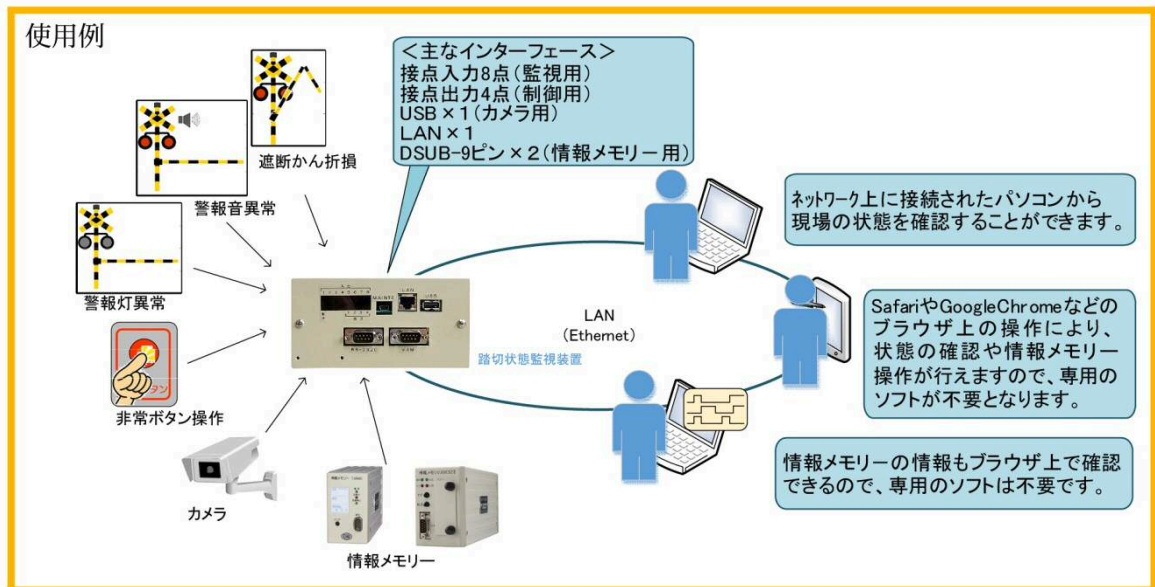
使用例

＜主なインターフェース＞
接点入力8点（監視用）
接点出力4点（制御用）
USB × 1（カメラ用）
LAN × 1
DSUB-9ピン × 2（情報メモリー用）

遮断かん折損

警報音異常

警報灯異常

非常ボタン操作

カメラ

情報メモリー

踏切状態監視装置

LAN
（Ethernet）

ﾈｯﾄﾜｰｸ上に接続されたパソコンから現場の状態を確認することができます。

SafariやGoogleChromeなどのブラウザ上の操作により、状態の確認や情報メモリー操作が行えますので、専用のソフトが不要となります。

情報メモリーの情報もブラウザ上で確認できるので、専用のソフトは不要です。